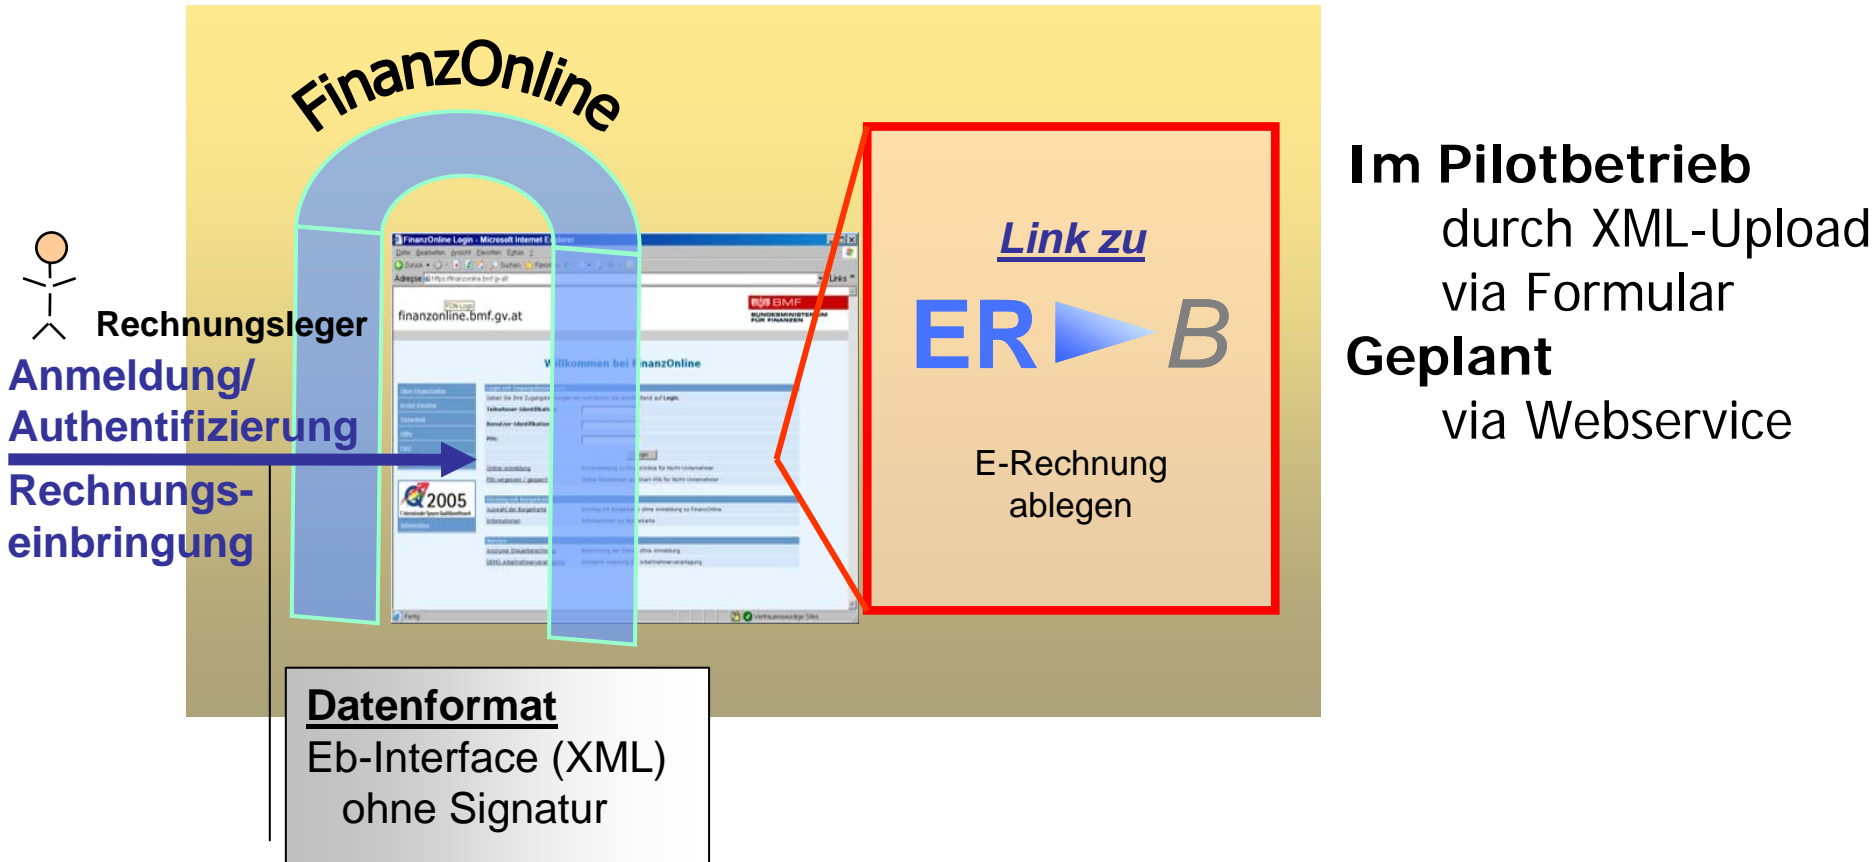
FinanzOnline

Rechnungsleger

Anmeldung/ Authentifizierung

Rechnungseinbringung

FinanzOnline Login - Microsoft Internet Explorer

finanzonline.bmf.gv.at

BMF

Willkommen bei FinanzOnline

2005

Link zu

ER B

E-Rechnung ablegen

Datenformat
Eb-Interface (XML)
ohne Signatur

Im Pilotbetrieb
durch XML-Upload
via Formular
Geplant
via Webservice